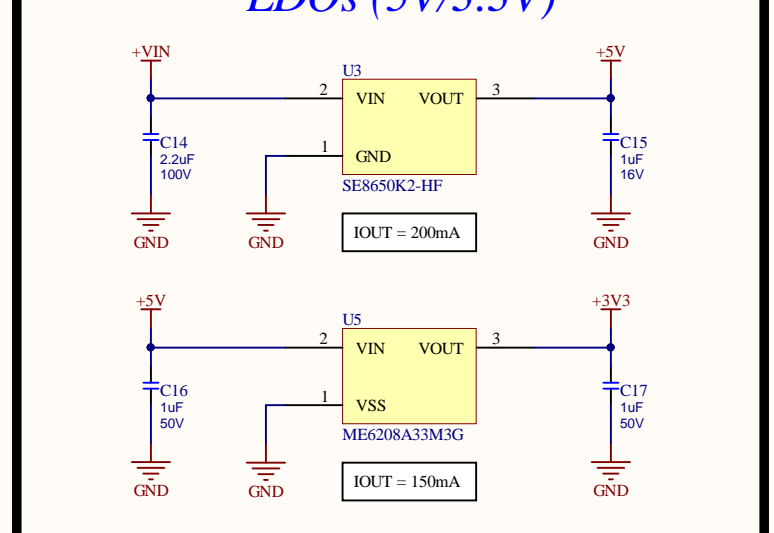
LDOs (5V/3.3V)

+VIN
U3
2
VIN
VOUT
3
+5V
C14
2.2uF
100V
1
GND
C15
1uF
16V
SE8650K2-HF
GND
GND
IOUT = 200mA
GND

+5V
U5
2
VIN
VOUT
3
+3V3
C16
1uF
50V
1
VSS
C17
1uF
50V
ME6208A33M3G
GND
GND
IOUT = 150mA
GND